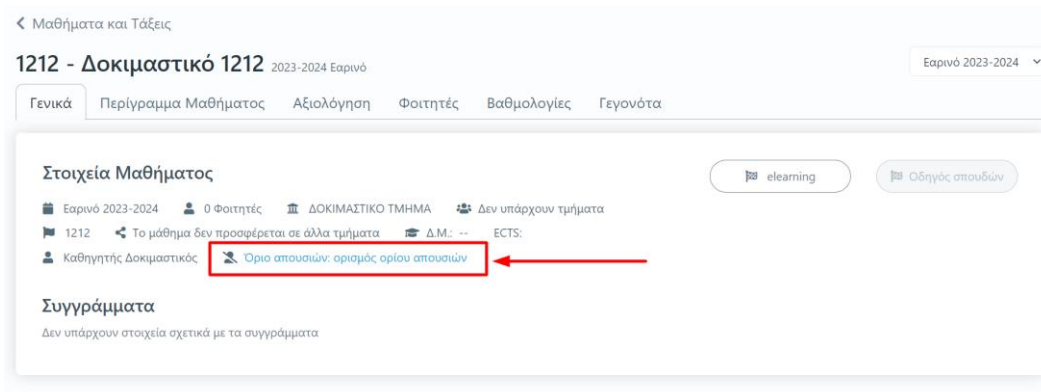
< Μαθήματα και Τάξεις

1212 - Δοκιμαστικό 1212 2023-2024 Εαρινό

Εαρινό 2023-2024

Γενικά | Περίγραμμα Μαθήματος | Αξιολόγηση | Φοιτητές | Βαθμολογίες | Γεγονότα

Στοιχεία Μαθήματος

elearning

Οδηγός σπουδών

Εαρινό 2023-2024 0 Φοιτητές ΔΟΚΙΜΑΣΤΙΚΟ ΤΜΗΜΑ Δεν υπάρχουν τμήματα

1212 Το μάθημα δεν προσφέρεται σε άλλα τμήματα Δ.Μ.: -- ECTS:

Καθηγητής Δοκιμαστικός Όριο απουσιών: ορισμός ορίου απουσιών

Συγγράμματα

Δεν υπάρχουν στοιχεία σχετικά με τα συγγράμματα